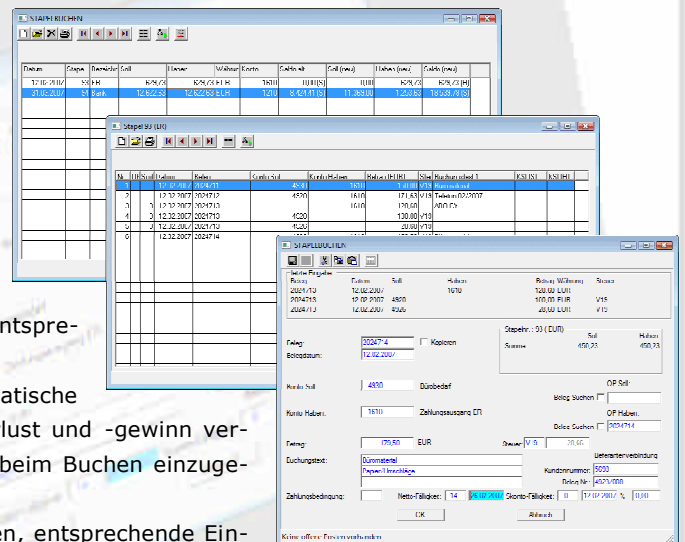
STAPELBUCHEN

| Datum | Stapel | Bezeichn | Soll | Haben | Währung | Konto | Saldo alt | Soll (neu) | Haben (neu) | Saldo (neu) |
|---|---|---|---|---|---|---|---|---|---|---|
| 12.02.2007 | 93 | ER | 828,23 | 828,23 | EUR | 1610 | 10,00 (S) | 10,00 | 828,23 | 818,23 (H) |
| 31.03.2007 | 94 | Bank | 12.622,53 | 12.622,53 | EUR | 1210 | 8.421,41 (S) | 11.369,00 | 1.203,63 | 18.039,78 (S) |

Stapel 93 (ER)

| Nr | EB | Stor | Datum | Beleg | Konto Soll | Konto Haben | Betrag (EUR) | Steu | Buchungstext 1 | KST1 | KST2 |
|---|---|---|---|---|---|---|---|---|---|---|---|
| 1 | | | 12.02.2007 | 2024711 | 4930 | 1610 | 140,00 | V19 | Büromaterial | | |
| 2 | | | 12.02.2007 | 2024712 | 4920 | 1610 | 171,63 | V19 | Telefon 01/2007 | | |
| 3 | | | 12.02.2007 | 2024713 | | 1610 | 120,60 | | ABO Ct | | |
| 4 | | 0 | 12.02.2007 | 2024713 | 4200 | | 130,00 | V19 | | | |
| 5 | | 0 | 12.02.2007 | 2024713 | | | 20,60 | V19 | | | |
| 6 | | 0 | 12.02.2007 | 2024714 | 4200 | | | | | | |

STAPELBUCHEN

Letzte Eingaben

| Beleg | Datum | Soll | Haben | Betrag | Währung | Steuer |
|---|---|---|---|---|---|---|
| 2024713 | 12.02.2007 | | 1610 | 120,00 | EUR | |
| 2024713 | 12.02.2007 | 4900 | | 100,00 | EUR | V15 |
| 2024713 | 12.02.2007 | 4900 | | 20,00 | EUR | V15 |

Stapelnr.: 93 (EUR) Soll Haben
Summe: 450,23 450,23

Beleg: 2024714 Kopieren
Belegdatum: 12.02.2007

Konto Soll: 4930 Bürobedarf
OP Soll:
Beleg Suchen
Konto Haben: 1610 Zahlungsausgang ER
OP Haben:
Beleg Suchen 2024714
Betrag: 179,50 EUR Steuer: V19 28,66
Buchungstext: Büromaterial Papier/Umschläge
Lieferantenverbindung
Kundennummer: 5030
Beleg Nr.: 4523/008
Zahlungsbedingung: Netto-Fälligkeit: 14 26.02.2007 Skonto-Fälligkeit: 0 12.02.2007 % 0,00
OK Abbruch
Keine offenen Posten vorhanden

ntspre-
atische
lust und -gewinn ver-
beim Buchen einzuge-
n, entsprechende Ein-